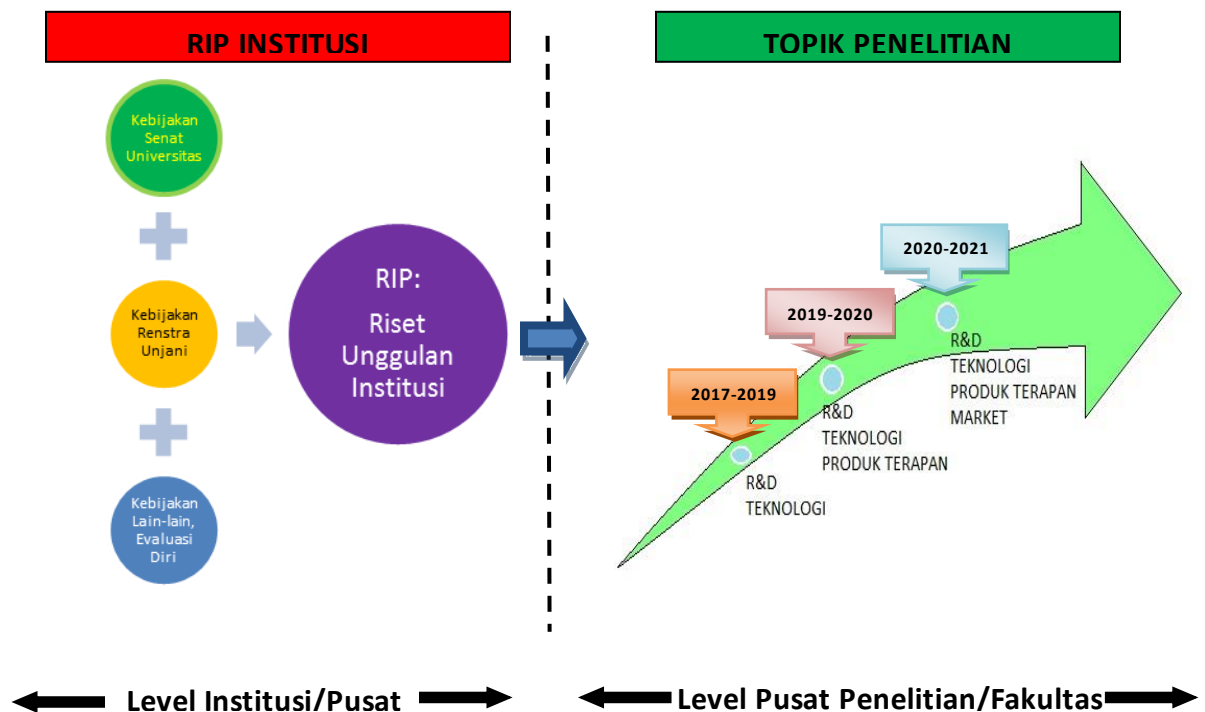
RIP INSTITUSI

Kebijakan Senat Universitas

Kebijakan Renstra Unjani

Kebijakan Lain-lain, Evaluasi Diri

RIP:

Riset Unggulan Institusi

TOPIK PENELITIAN

2017-2019

R&D
TEKNOLOGI

2019-2020

R&D
TEKNOLOGI
PRODUK TERAPAN

2020-2021

R&D
TEKNOLOGI
PRODUK TERAPAN
MARKET

Level Institusi/Pusat

Level Pusat Penelitian/Fakultas